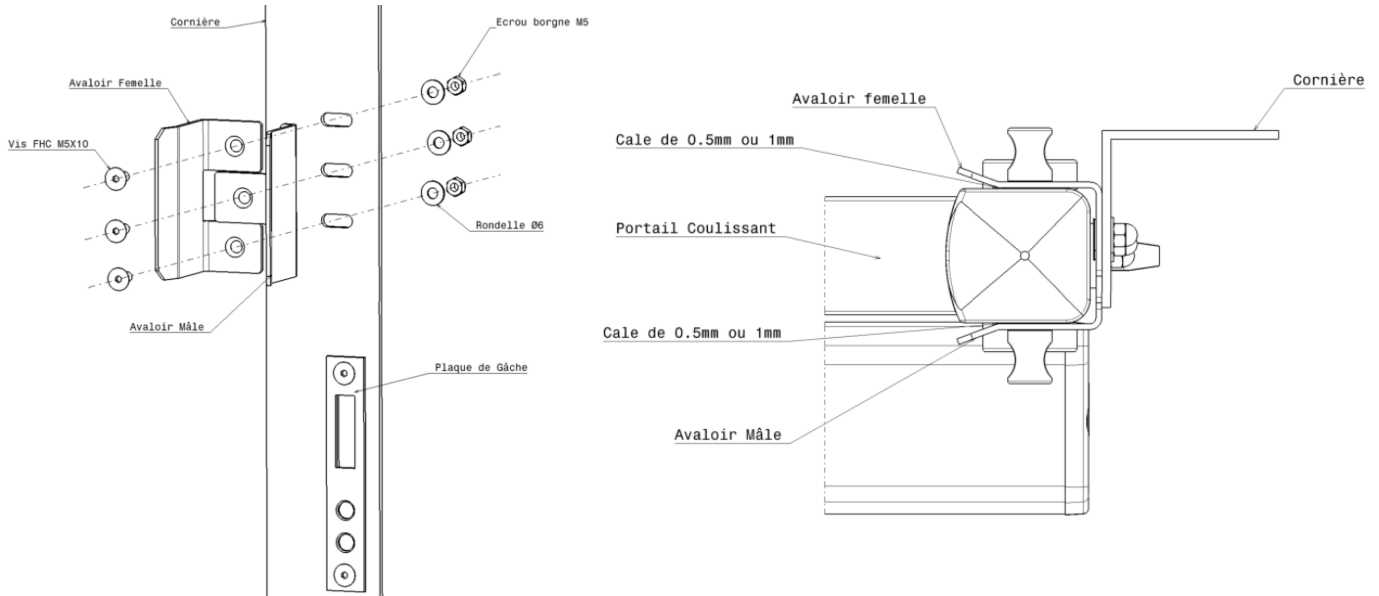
Cornière

Ecrou borgne M5

Avaloir Femelle

Vis FHC M5X10

Rondelle Ø6

Avaloir Mâle

Plaque de Gâche

Cornière

Avaloir femelle

Cale de 0.5mm ou 1mm

Portail Coulissant

Cale de 0.5mm ou 1mm

Avaloir Mâle